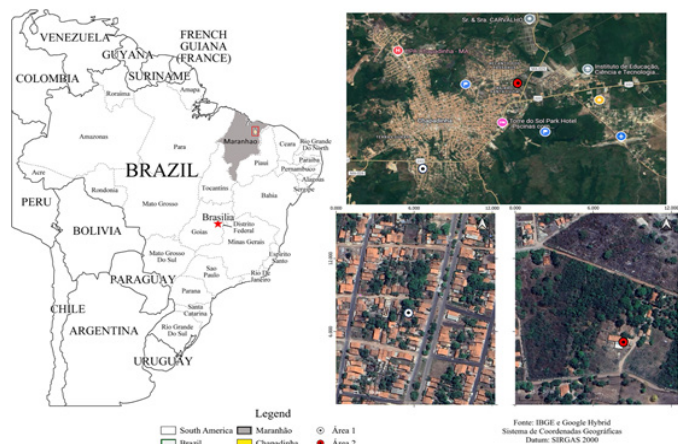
VENEZUELA
GUYANA
FRENCH GUIANA (FRANCE)
COLOMBIA
SURINAME
Roraima
Amapa
Amazonas
Para
Maranhão
Ceara
Rio Grande do Norte
Paraiba
Pernambuco
Alagoas
Sergipe
Piaui
BRAZIL
Acre
Rondonia
Tocantins
Bahia
PERU
Mato Grosso
BOLIVIA
Brasilia
Distrito Federal
Goias
Minas Gerais
Espirito Santo
Mato Grosso Do Sul
Sao Paulo
Rio De Janeiro
PARAGUAY
Parana
Santa Catarina
CHILE
Rio Grande Do Sul
ARGENTINA
URUGUAY

Sr. & Sra. CARVALHO
Instituto de Educação, Ciência e Tecnologia...
Torre do Sol Park Hotel
Pedreiras

0 4.000 12.000
0 4.000 12.000
12.000
4.000

Legend
South America
Maranhão
Área 1
Brazil
Chapadinha
Área 2

Fonte: IBGE e Google Hybrid
Sistema de Coordenadas Geográficas
Datum: SIRGAS 2000